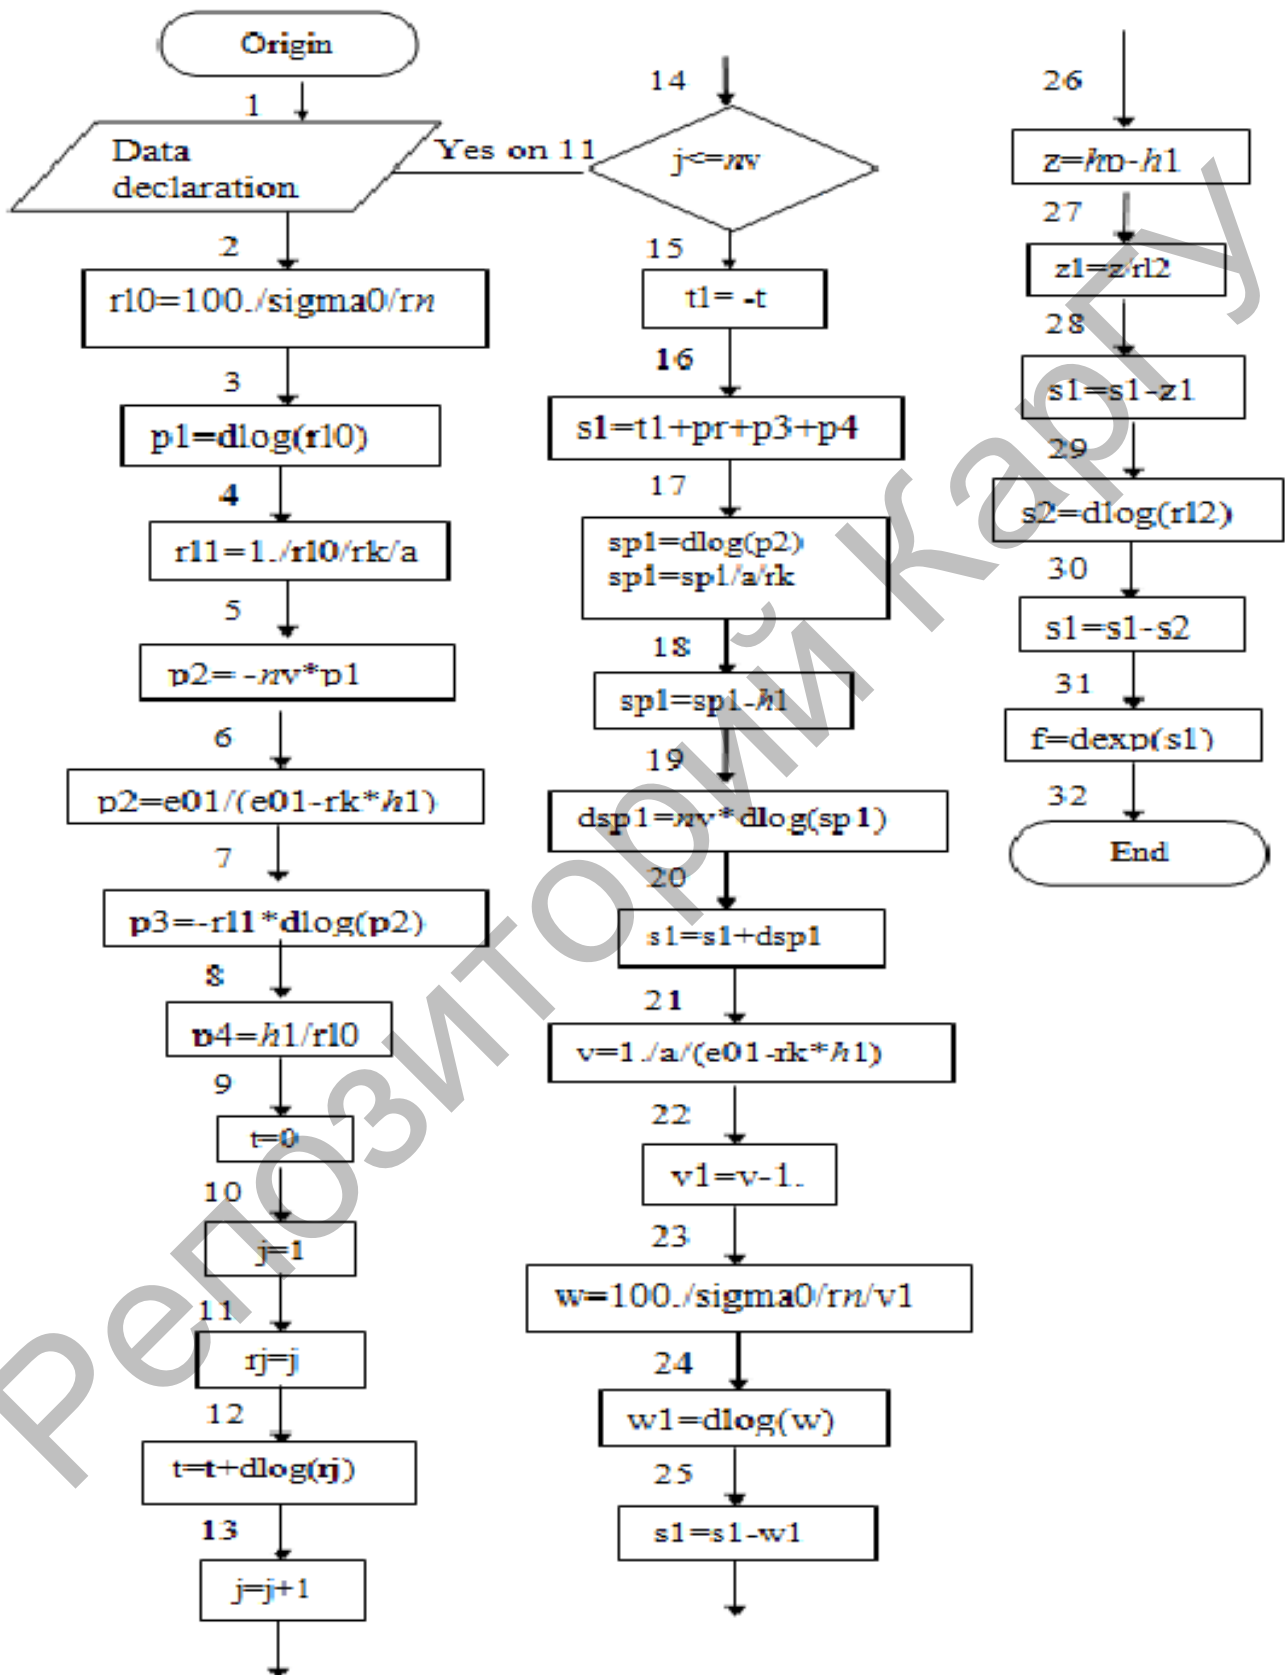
Origin

1

Data declaration

Yes on 11

2

r10=100./sigma0/rn

3

p1=dlog(r10)

4

r11=1./r10/rk/a

5

p2=-nv*p1

6

p2=e01/(e01-rk*h1)

7

p3=-r11*dlog(p2)

8

p4=h1/r10

9

t=0

10

j=1

11

rj=j

12

t=t+dlog(rj)

13

j=j+1

14

j<=nv

15

t1= -t

16

s1=t1+pr+p3+p4

17

sp1=dlog(p2)
sp1=sp1/a/rk

18

sp1=sp1-h1

19

dsp1=nv*dlog(sp1)

20

s1=s1+dsp1

21

v=1./a/(e01-rk*h1)

22

v1=v-1.

23

w=100./sigma0/rn/v1

24

w1=dlog(w)

25

s1=s1-w1

26

z=hp-h1

27

z1=z/rl2

28

s1=s1-z1

29

s2=dlog(rl2)

30

s1=s1-s2

31

f=dexp(s1)

32

End

Репозиторий КарГУ